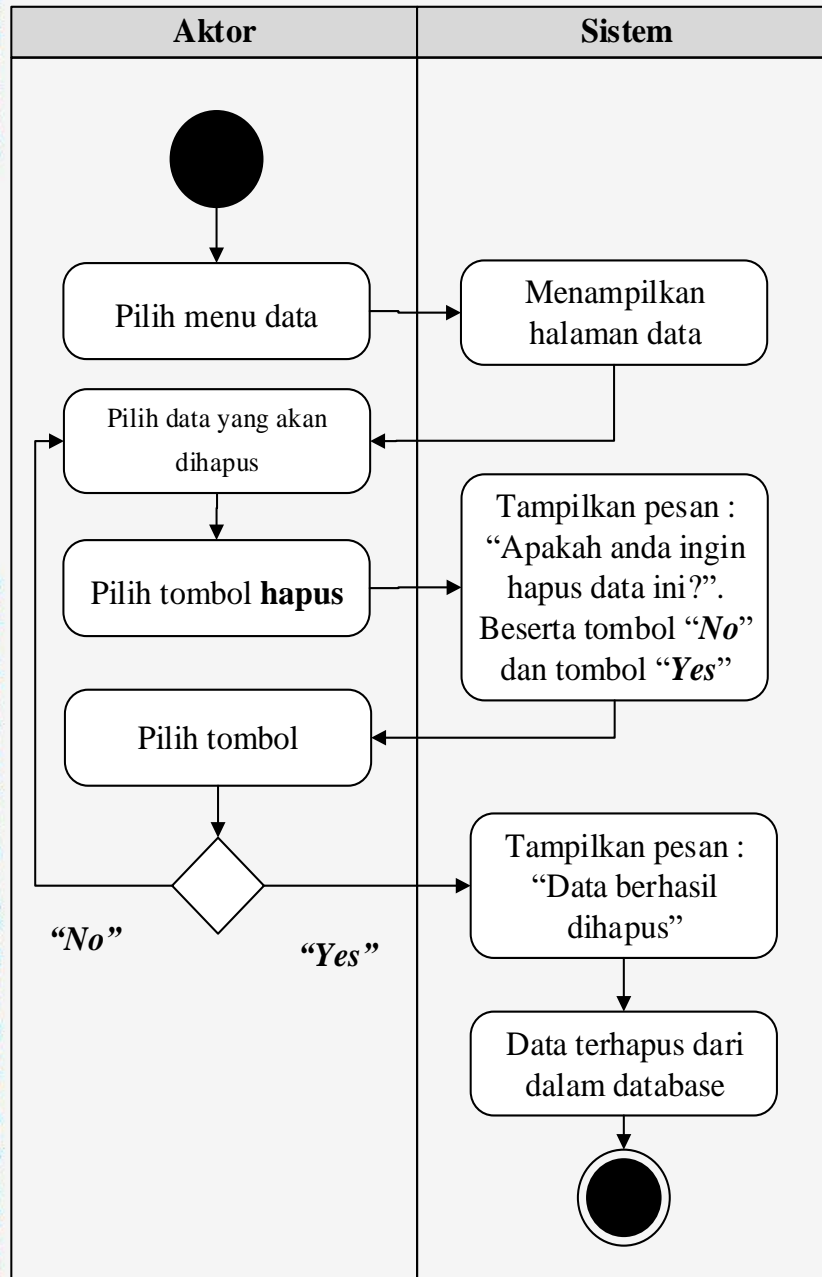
| Aktor | Sistem |
|---|---|

Pilih menu data

Menampilkan halaman data

Pilih data yang akan dihapus

Pilih tombol **hapus**

Tampilkan pesan : “Apakah anda ingin hapus data ini?”. Beserta tombol “***No***” dan tombol “***Yes***”

Pilih tombol

***“No”***

***“Yes”***

Tampilkan pesan : “Data berhasil dihapus”

Data terhapus dari dalam database